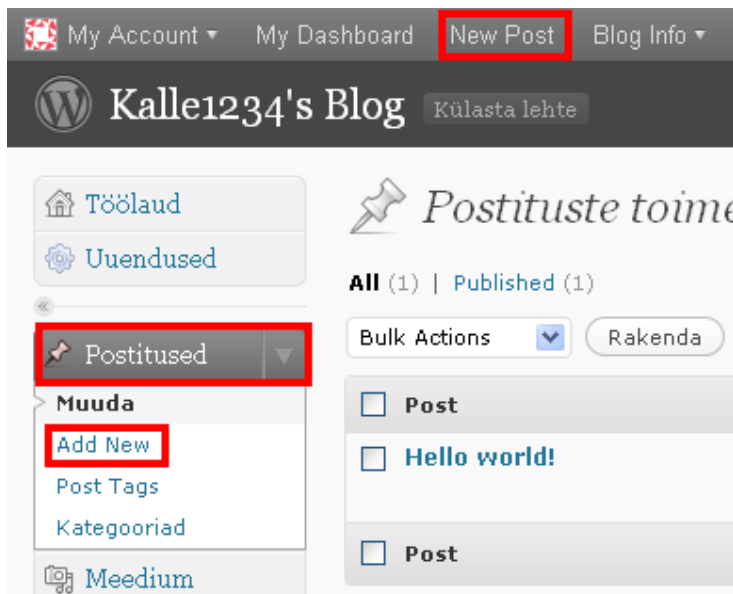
My Account ▾ My Dashboard New Post Blog Info ▾

Kalle1234's Blog Külasta lehte

Töölaud
Uuendused
«
Postitused
Muuda
Add New
Post Tags
Kategooriad
Meedium

Postituste toime

All (1) | Published (1)

Bulk Actions Rakenda

| Post |
|---|
| Hello world! |
| Post |